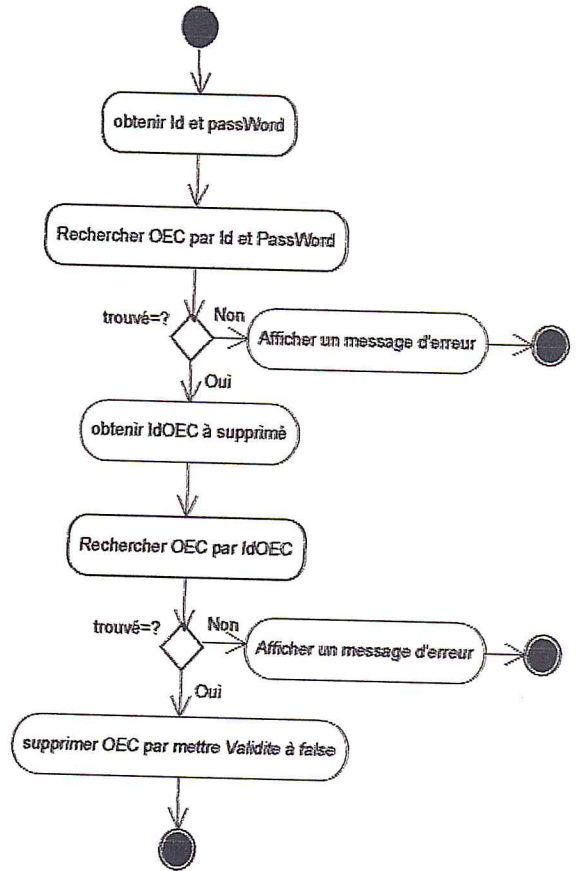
obtenir Id et passWord

Rechercher OEC par Id et PassWord

trouvé=?

Non

Afficher un message d'erreur

Oui

obtenir IdOEC à supprimé

Rechercher OEC par IdOEC

trouvé=?

Non

Afficher un message d'erreur

Oui

supprimer OEC par mettre Validite à false